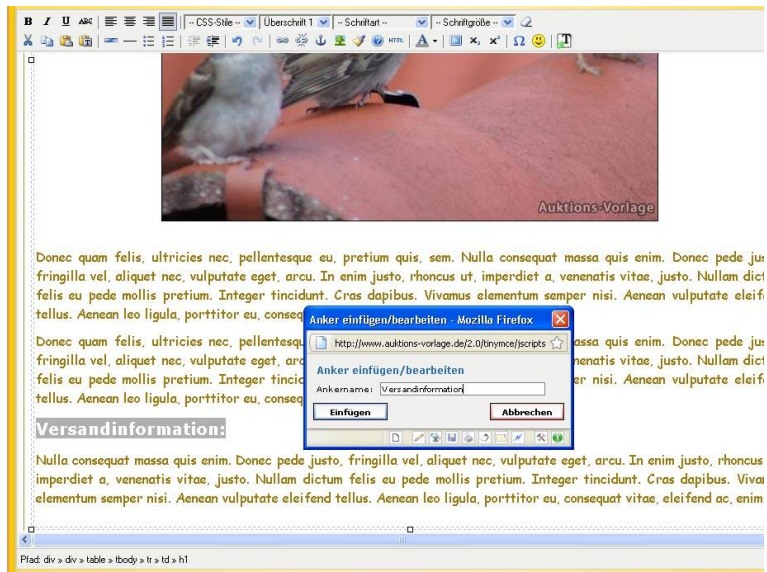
B I U ABC -- CSS-Stile -- Überschrift 1 -- Schriftart -- -- Schriftgröße --

HTML

Auktions-Vorlage

Donec quam felis, ultricies nec, pellentesque eu, pretium quis, sem. Nulla consequat massa quis enim. Donec pede jus fringilla vel, aliquet nec, vulputate eget, arcu. In enim justo, rhoncus ut, imperdiet a, venenatis vitae, justo. Nullam dict felis eu pede mollis pretium. Integer tincidunt. Cras dapibus. Vivamus elementum semper nisi. Aenean vulputate eleif tellus. Aenean leo ligula, porttitor eu, consequat

Donec quam felis, ultricies nec, pellentesque massa quis enim. Donec pede jus fringilla vel, aliquet nec, vulputate eget, arc enatis vitae, justo. Nullam dict felis eu pede mollis pretium. Integer tincic er nisi. Aenean vulputate eleif tellus. Aenean leo ligula, porttitor eu, conseq

Anker einfügen/bearbeiten - Mozilla Firefox

http://www.auktions-vorlage.de/2.0/tinymce/jscripts

Anker einfügen/bearbeiten

Ankername: Versandinformation

Einfügen

Abbrechen

Versandinformation:

Nulla consequat massa quis enim. Donec pede justo, fringilla vel, aliquet nec, vulputate eget, arcu. In enim justo, rhoncus imperdiet a, venenatis vitae, justo. Nullam dictum felis eu pede mollis pretium. Integer tincidunt. Cras dapibus. Viva elementum semper nisi. Aenean vulputate eleifend tellus. Aenean leo ligula, porttitor eu, consequat vitae, eleifend ac, enim

Pfad: div » div » table » tbody » tr » td » h1